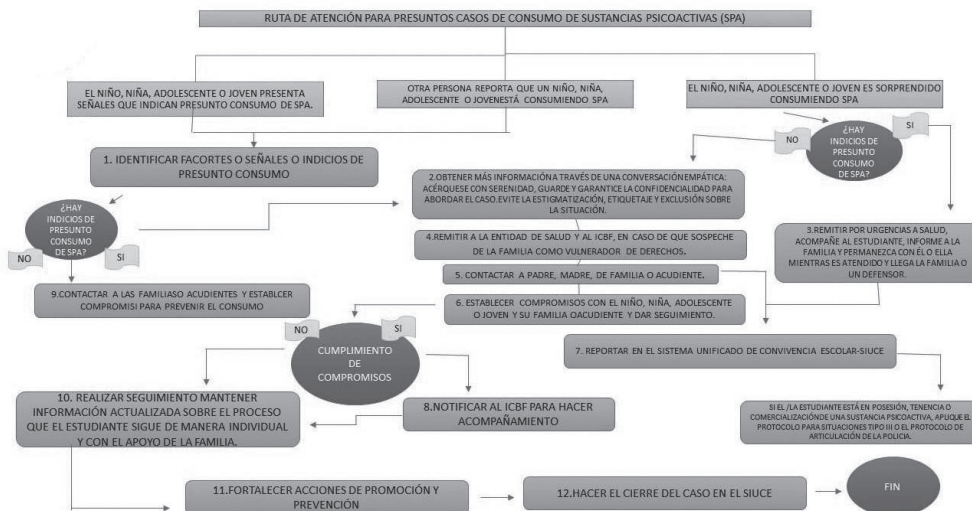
RUTA DE ATENCIÓN PARA PRESUNTOS CASOS DE CONSUMO DE SUSTANCIAS PSICOACTIVAS (SPA)

EL NIÑO, NIÑA, ADOLESCENTE O JOVEN PRESENTA SEÑALES QUE INDICAN PRESUNTO CONSUMO DE SPA.

OTRA PERSONA REPORTA QUE UN NIÑO, NIÑA, ADOLESCENTE O JOVENESTÁ CONSUMIENDO SPA

EL NIÑO, NIÑA, ADOLESCENTE O JOVEN ES SORPRENDIDO CONSUMIENDO SPA

¿HAY INDICIOS DE PRESUNTO CONSUMO DE SPA?

NO

SI

1. IDENTIFICAR FACORTES O SEÑALES O INDICIOS DE PRESUNTO CONSUMO

2.OBTENER MÁS INFORMACIÓN A TRAVÉS DE UNA CONVERSACIÓN EMPÁTICA: ACÉRQUESE CON SERENIDAD, GUARDE Y GARANTICE LA CONFIDENCIALIDAD PARA ABORDAR EL CASO.EVITE LA ESTIGMATIZACIÓN, ETIQUETAJE Y EXCLUSIÓN SOBRE LA SITUACIÓN.

¿HAY INDICIOS DE PRESUNTO CONSUMO DE SPA?

NO

SI

4.REMITIR A LA ENTIDAD DE SALUD Y AL ICBF, EN CASO DE QUE SOSPECHE DE LA FAMILIA COMO VULNERADOR DE DERECHOS.

3.REMITIR POR URGENCIAS A SALUD, ACOMPAÑE AL ESTUDIANTE, INFORME A LA FAMILIA Y PERMANEZCA CON ÉL O ELLA MIENTRAS ES ATENDIDO Y LLEGA LA FAMILIA O UN DEFENSOR.

5. CONTACTAR A PADRE, MADRE, DE FAMILIA O ACUDIENTE.

9.CONTACTAR A LAS FAMILIASO ACUDIENTES Y ESTABLCER COMPROMISI PARA PREVENIR EL CONSUMO

6. ESTABLECER COMPROMISOS CON EL NIÑO, NIÑA, ADOLESCENTE O JOVEN Y SU FAMILIA OACUDIENTE Y DAR SEGUIMIENTO.

NO

SI

CUMPLIMIENTO DE COMPROMISOS

7. REPORTAR EN EL SISTEMA UNIFICADO DE CONVIVENCIA ESCOLAR-SIUCE

10. REALIZAR SEGUIMIENTO MANTENER INFORMACIÓN ACTUALIZADA SOBRE EL PROCESO QUE EL ESTUDIANTE SIGUE DE MANERA INDIVIDUAL Y CON EL APOYO DE LA FAMILIA.

8.NOTIFICAR AL ICBF PARA HACER ACOMPAÑAMIENTO

SI EL /LA ESTUDIANTE ESTÁ EN POSESIÓN, TENENCIA O COMERCIALIZACIÓNDE UNA SUSTANCIA PSICOACTIVA, APLIQUE EL PROTOCOLO PARA SITUACIONES TIPO III O EL PROTOCOLO DE ARTICULACIÓN DE LA POLICÍA.

11.FORTALECER ACCIONES DE PROMOCIÓN Y PREVENCIÓN

12.HACER EL CIERRE DEL CASO EN EL SIUCE

FIN